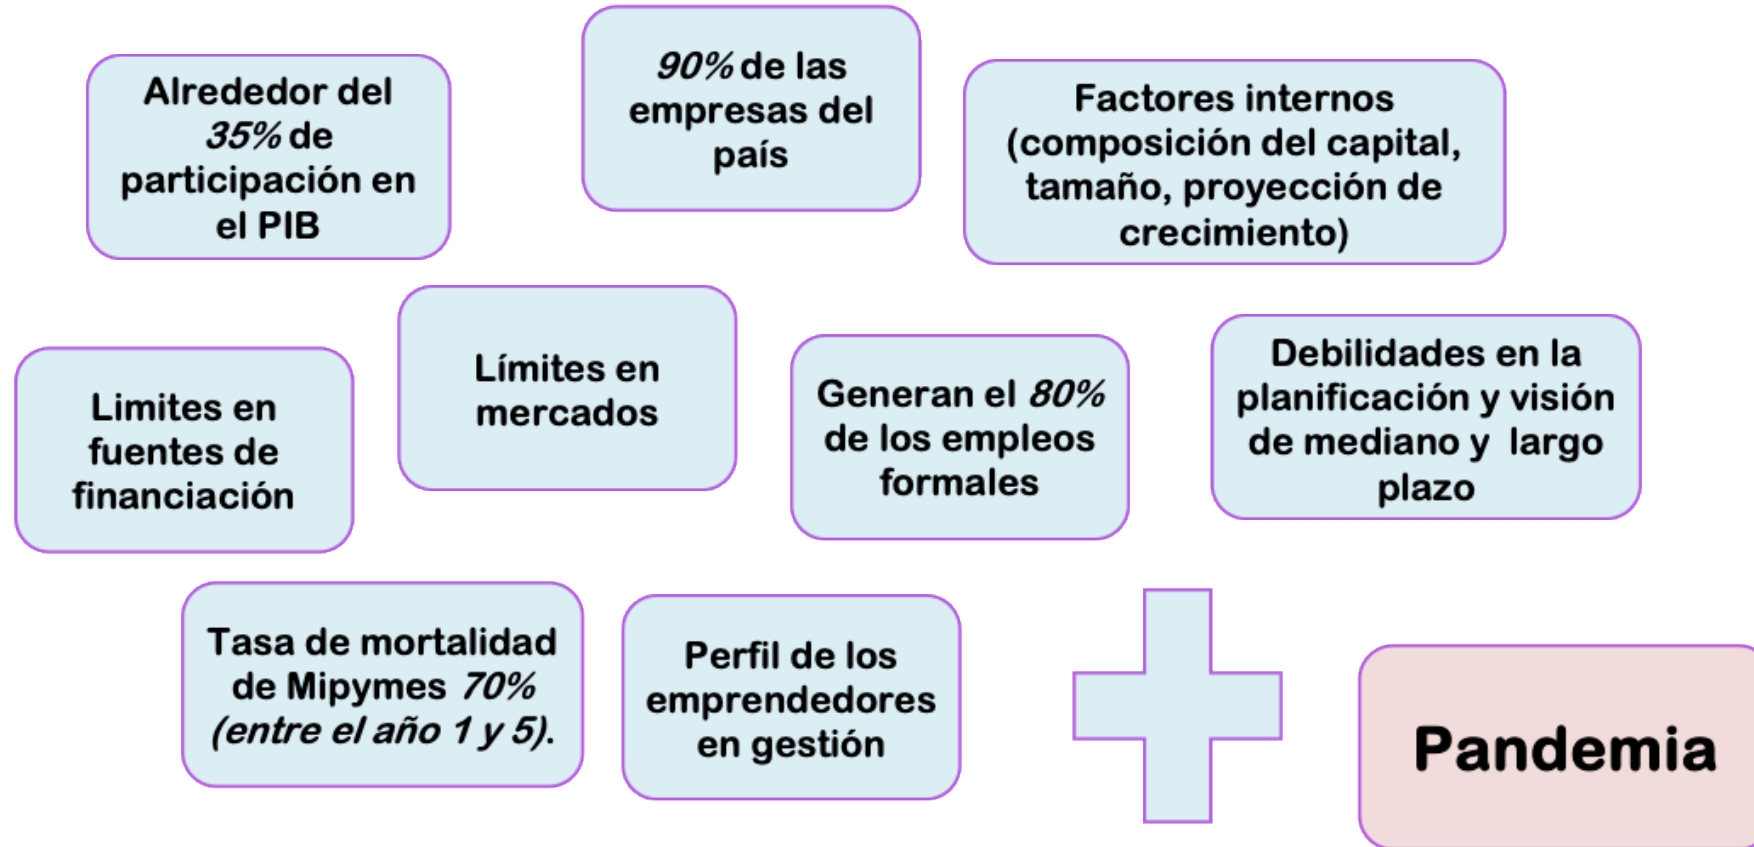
Alrededor del 35% de participación en el PIB

90% de las empresas del país

Factores internos (composición del capital, tamaño, proyección de crecimiento)

Limites en fuentes de financiación

Límites en mercados

Generan el 80% de los empleos formales

Debilidades en la planificación y visión de mediano y largo plazo

Tasa de mortalidad de Mipymes 70% (entre el año 1 y 5).

Perfil de los emprendedores en gestión

Pandemia